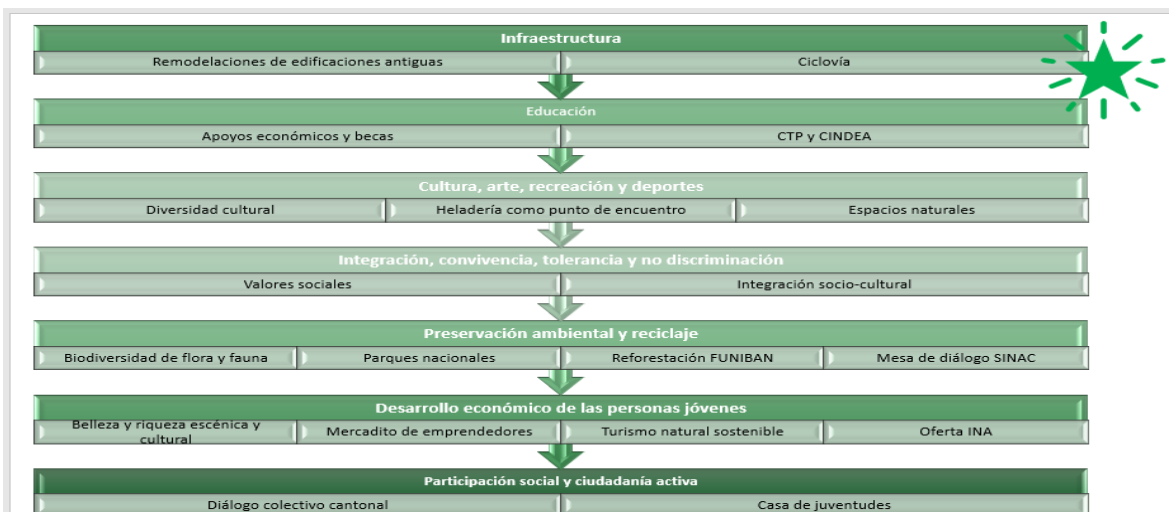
Infraestructura

Remodelaciones de edificaciones antiguas

Ciclovía

Educación

Apoyos económicos y becas

CTP y CINDEA

Cultura, arte, recreación y deportes

Diversidad cultural

Heladería como punto de encuentro

Espacios naturales

Integración, convivencia, tolerancia y no discriminación

Valores sociales

Integración socio-cultural

Preservación ambiental y reciclaje

Biodiversidad de flora y fauna

Parques nacionales

Reforestación FUNIBAN

Mesa de diálogo SINAC

Desarrollo económico de las personas jóvenes

Belleza y riqueza escénica y cultural

Mercadito de emprendedores

Turismo natural sostenible

Oferta INA

Participación social y ciudadanía activa

Diálogo colectivo cantonal

Casa de juventudes